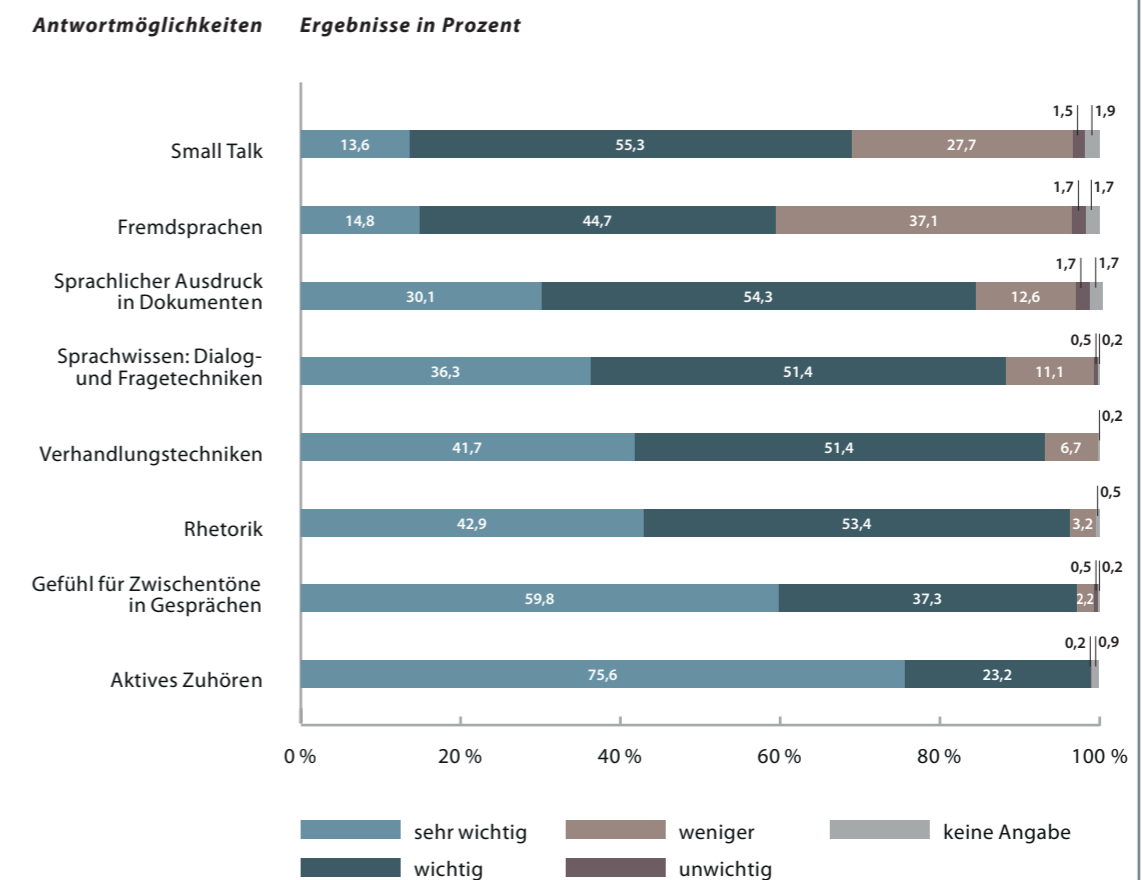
Antwortmöglichkeiten Ergebnisse in Prozent

Small Talk 13,6 55,3 27,7 1,5 1,9

Fremdsprachen 14,8 44,7 37,1 1,7 1,7

Sprachlicher Ausdruck in Dokumenten 30,1 54,3 12,6 1,7 1,7

Sprachwissen: Dialog- und Fragetechniken 36,3 51,4 11,1 0,5 0,2

Verhandlungstechniken 41,7 51,4 6,7 0,2

Rhetorik 42,9 53,4 3,2 0,5

Gefühl für Zwischentöne in Gesprächen 59,8 37,3 2,2 0,5 0,2

Aktives Zuhören 75,6 23,2 0,2 0,9

0 % 20 % 40 % 60 % 80 % 100 %

sehr wichtig
wichtig
weniger
unwichtig
keine Angabe